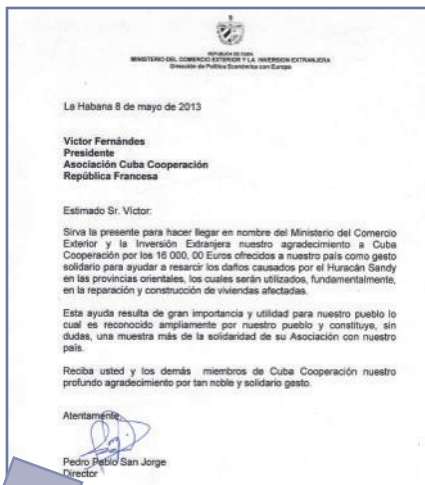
REPÚBLICA DE CUBA
MINISTERIO DEL COMERCIO EXTERIOR Y LA INVERSIÓN EXTRANJERA
Dirección de Política Económica con Europa

La Habana 8 de mayo de 2013

Victor Fernándes
Presidente
Asociación Cuba Cooperación
República Francesa

Estimado Sr. Victor:

Sirva la presente para hacer llegar en nombre del Ministerio del Comercio Exterior y la Inversión Extranjera nuestro agradecimiento a Cuba Cooperación por los 16 000, 00 Euros ofrecidos a nuestro país como gesto solidario para ayudar a resarcir los daños causados por el Huracán Sandy en las provincias orientales, los cuales serán utilizados, fundamentalmente, en la reparación y construcción de viviendas afectadas.

Esta ayuda resulta de gran importancia y utilidad para nuestro pueblo lo cual es reconocido ampliamente por nuestro pueblo y constituye, sin dudas, una muestra más de la solidaridad de su Asociación con nuestro país.

Reciba usted y los demás miembros de Cuba Cooperación nuestro profundo agradecimiento por tan noble y solidario gesto.

Atentamente,

Pedro Pablo San Jorge
Director